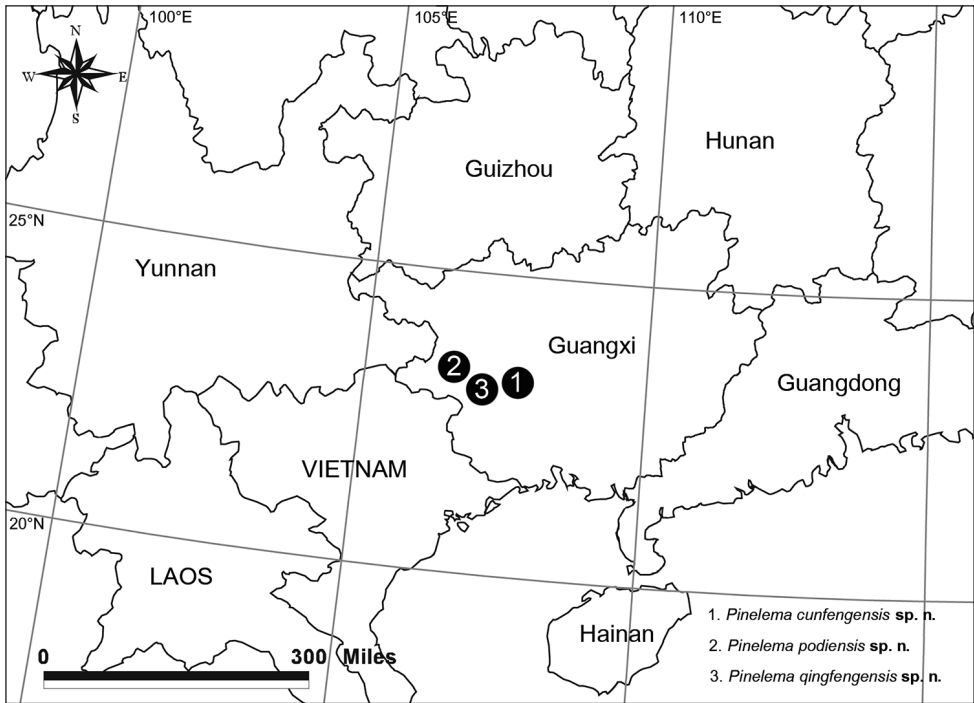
100°E
105°E
110°E

N
W
E
S

Guizhou

Hunan

25°N

Yunnan

Guangxi

2
3
1

Guangdong

VIETNAM

20°N

LAOS

Hainan

0
300 Miles

1. *Pinelema cunfengensis* **sp. n.**

2. *Pinelema podiensis* **sp. n.**

3. *Pinelema qingfengensis* **sp. n.**